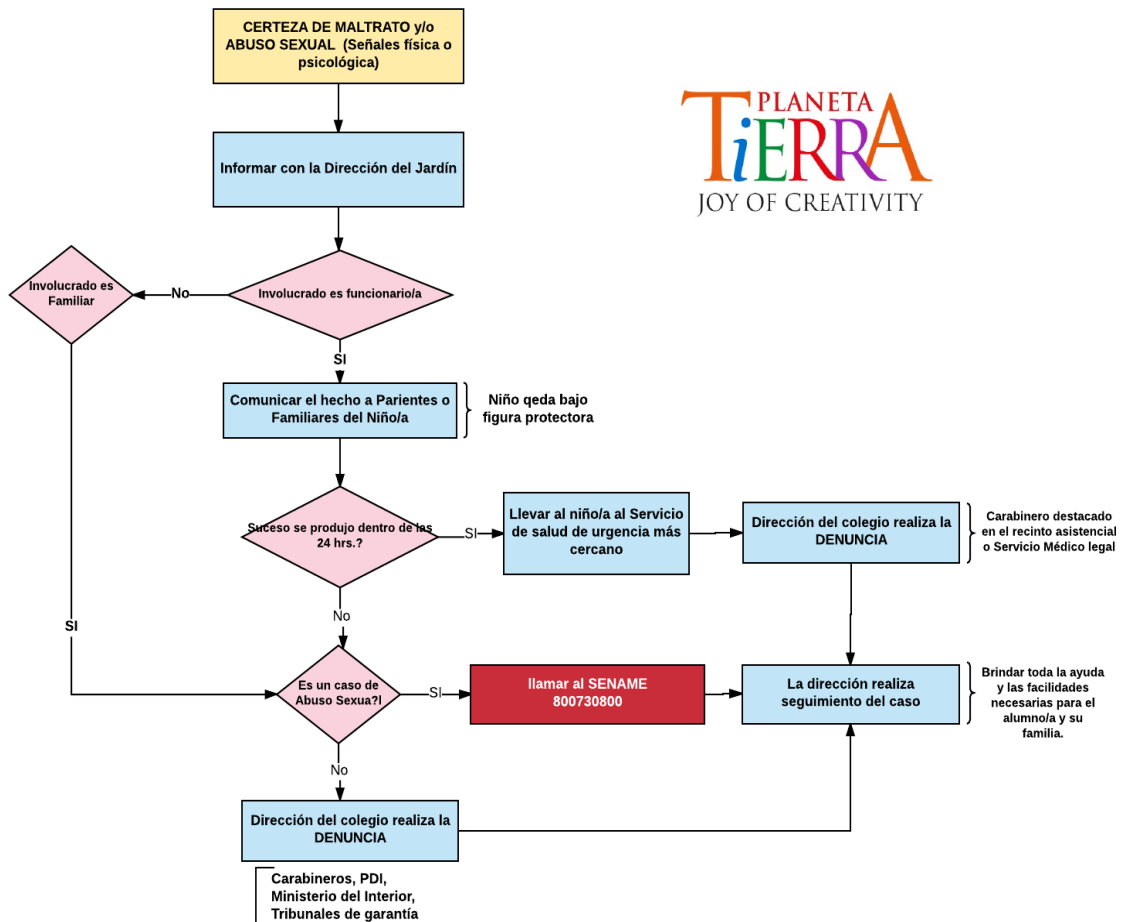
CERTEZA DE MALTRATO y/o ABUSO SEXUAL (Señales física o psicológica)

Informar con la Dirección del Jardín

PLANETA TiERRA
JOY OF CREATIVITY

Involucrado es Familiar

No

Involucrado es funcionario/a

SI

Comunicar el hecho a Parientes o Familiares del Niño/a

Niño qeda bajo figura protectora

Suceso se produjo dentro de las 24 hrs.?

SI

Llevar al niño/a al Servicio de salud de urgencia más cercano

Dirección del colegio realiza la DENUNCIA

Carabinero destacado en el recinto asistencial o Servicio Médico legal

No

SI

Es un caso de Abuso Sexua?l

SI

llamar al SENAME 800730800

La dirección realiza seguimiento del caso

Brindar toda la ayuda y las facilidades necesarias para el alumno/a y su familia.

No

Dirección del colegio realiza la DENUNCIA

Carabineros, PDI, Ministerio del Interior, Tribunales de garantía